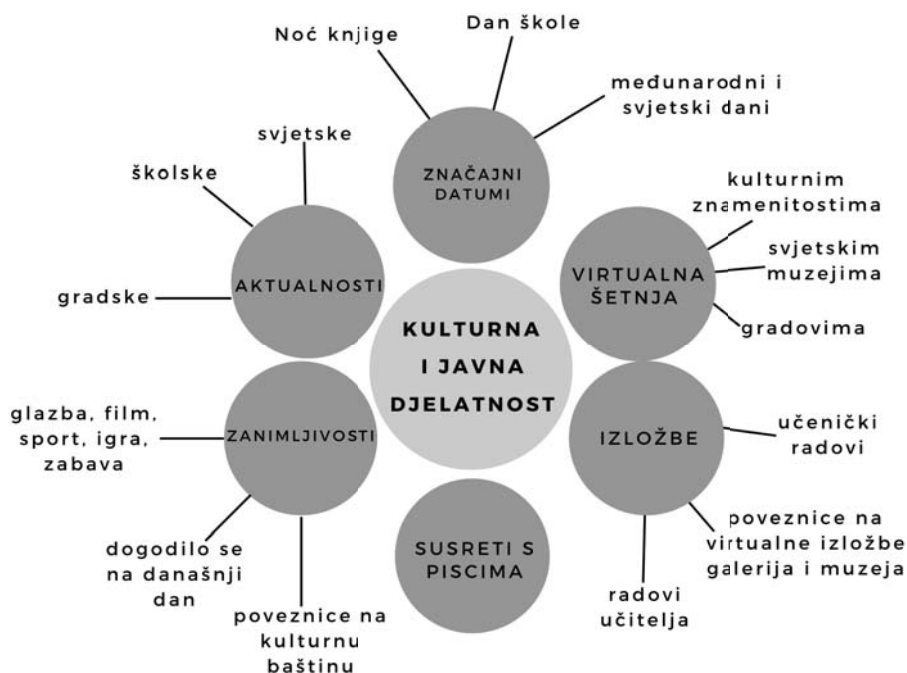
KULTURNA I JAVNA DJELATNOST

ZNAČAJNI DATUMI

Noć knjige

Dan škole

međunarodni i svjetski dani

VIRTUALNA ŠETNJA

kulturnim znamenitostima

svjetskim muzejima

gradovima

IZLOŽBE

učenički radovi

poveznice na virtualne izložbe galerija i muzeja

radovi učitelja

SUSRETI S PISCIMA

ZANIMLJIVOSTI

glazba, film, sport, igra, zabava

dogodilo se na današnji dan

poveznice na kulturnu baštinu

AKTUALNOSTI

svjetske

školske

gradske